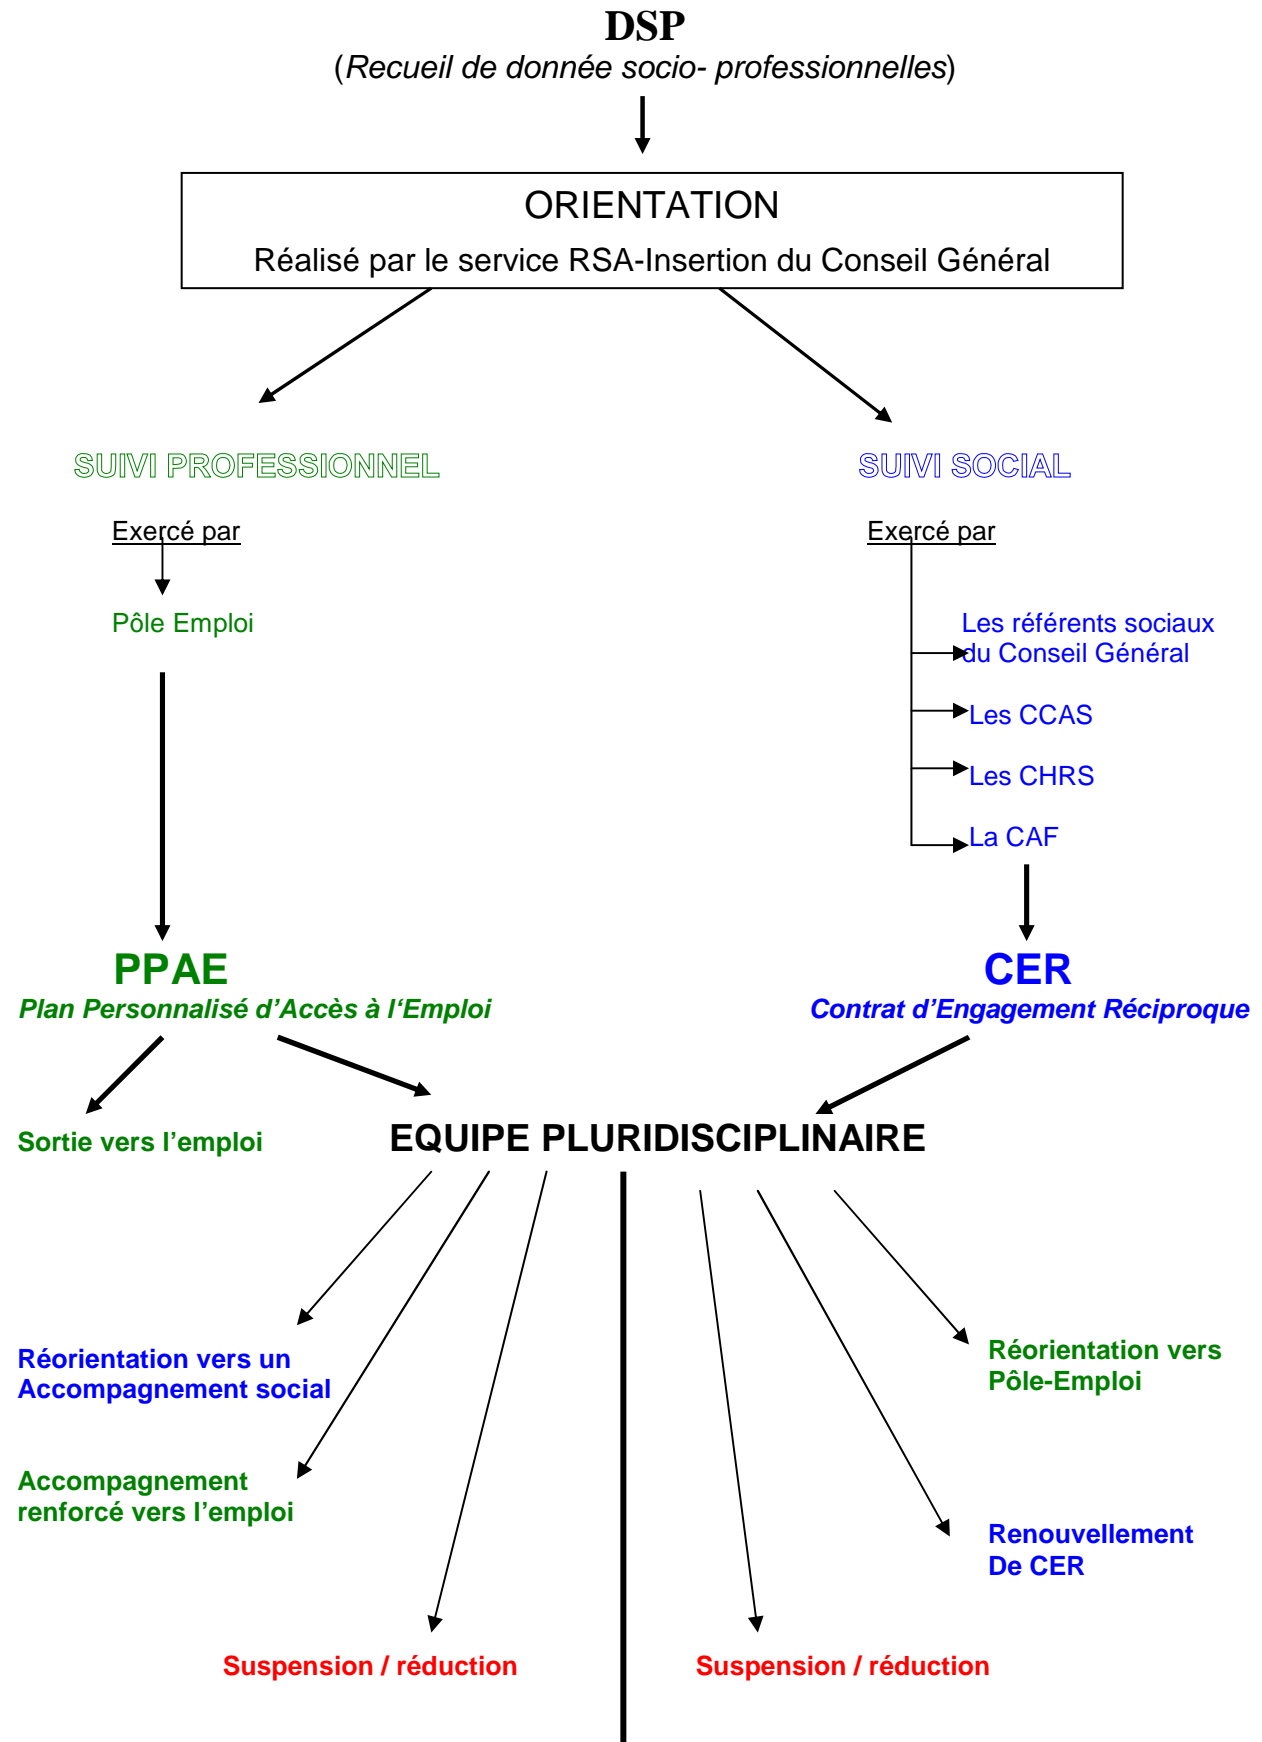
DSP
(Recueil de donnée socio- professionnelles)

ORIENTATION
Réalisé par le service RSA-Insertion du Conseil Général

SUIVI PROFESSIONNEL

SUIVI SOCIAL

Exercé par

Pôle Emploi

Exercé par

Les référents sociaux du Conseil Général

Les CCAS

Les CHRS

La CAF

PPAE
Plan Personnalisé d'Accès à l'Emploi

CER
Contrat d'Engagement Réciproque

Sortie vers l'emploi

EQUIPE PLURIDISCIPLINAIRE

Réorientation vers un Accompagnement social

Réorientation vers Pôle-Emploi

Accompagnement renforcé vers l'emploi

Renouvellement De CER

Suspension / réduction

Suspension / réduction